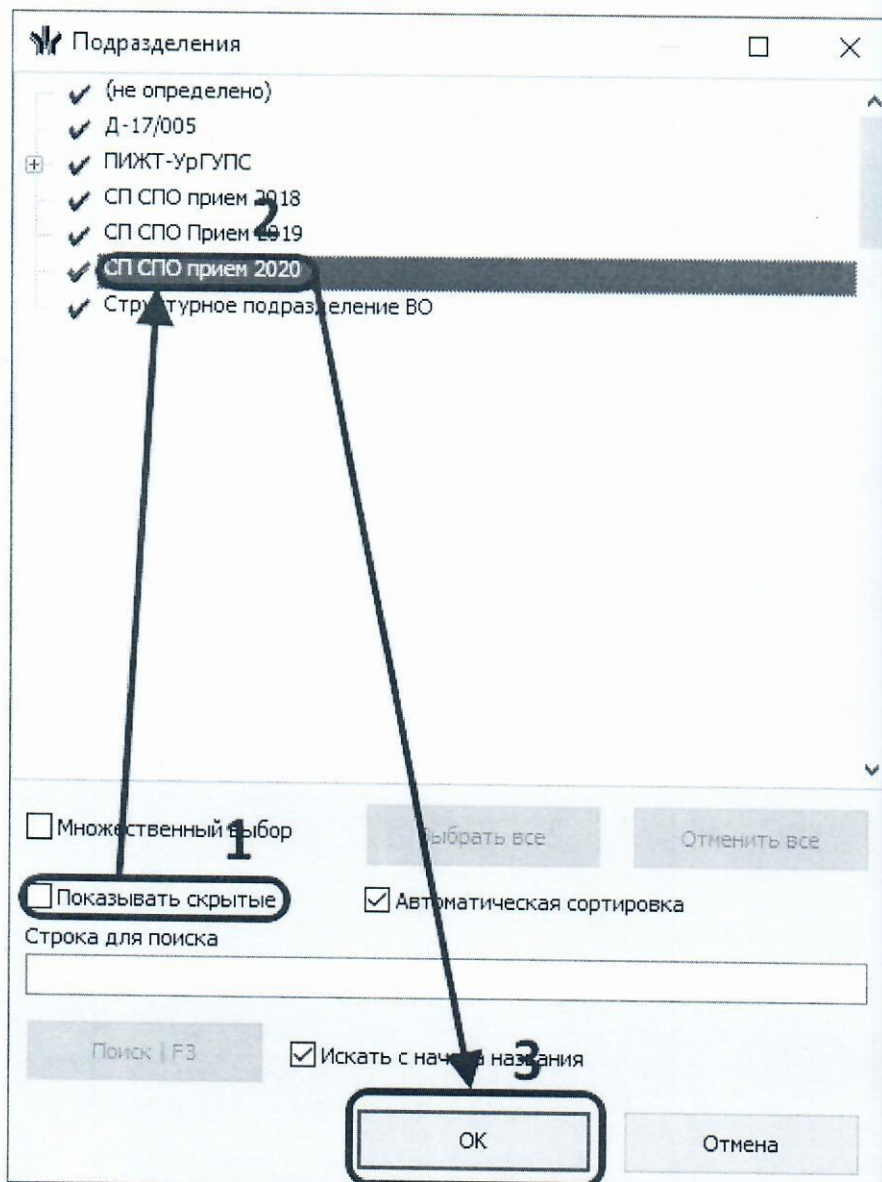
Подразделения

(не определено)
Д-17/005
ПИЖТ-УрГУПС
СП СПО прием 2018
СП СПО Прием 2019
СП СПО прием 2020
Структурное подразделение ВО

2

Множественный выбор
1
Выбрать все
Отменить все
Показывать скрытые
Автоматическая сортировка
Строка для поиска
Поиск | F3
Искать с начала названия
3
ОК
Отмена